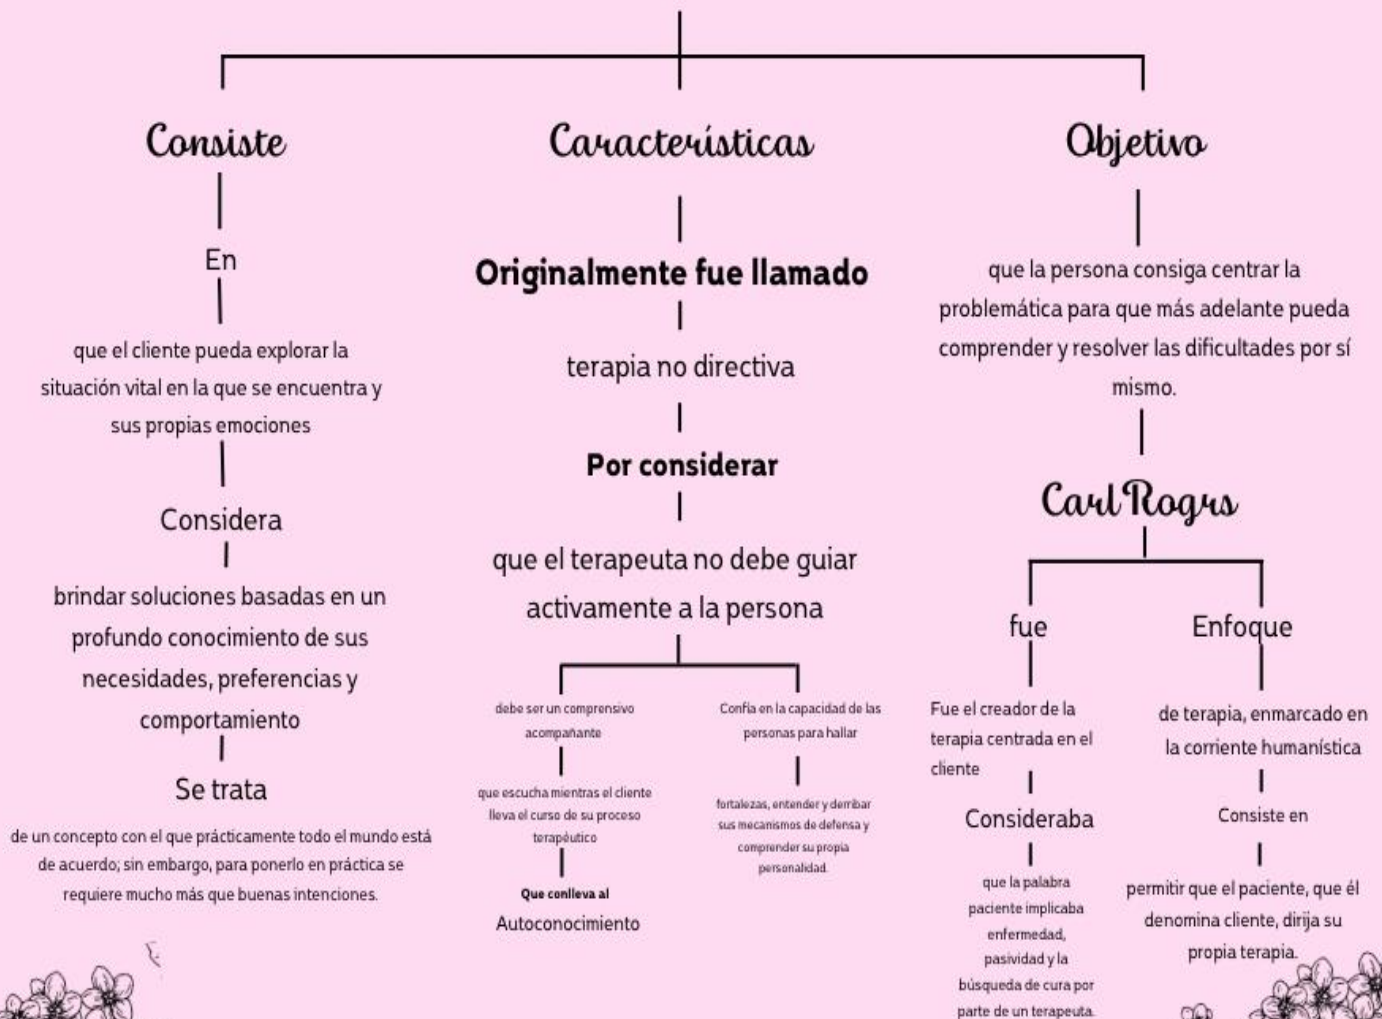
Consiste

En

que el cliente pueda explorar la situación vital en la que se encuentra y sus propias emociones

Considera

brindar soluciones basadas en un profundo conocimiento de sus necesidades, preferencias y comportamiento

Se trata

de un concepto con el que prácticamente todo el mundo está de acuerdo; sin embargo, para ponerlo en práctica se requiere mucho más que buenas intenciones.

Características

Originalmente fue llamado

terapia no directiva

Por considerar

que el terapeuta no debe guiar activamente a la persona

debe ser un comprensivo acompañante

que escucha mientras el cliente lleva el curso de su proceso terapéutico

Que conlleva al

Autoconocimiento

Confía en la capacidad de las personas para hallar

fortalezas, entender y derribar sus mecanismos de defensa y comprender su propia personalidad.

Objetivo

que la persona consiga centrar la problemática para que más adelante pueda comprender y resolver las dificultades por sí mismo.

Carl Rogrs

fue

Fue el creador de la terapia centrada en el cliente

Consideraba

que la palabra paciente implicaba enfermedad, pasividad y la búsqueda de cura por parte de un terapeuta.

Enfoque

de terapia, enmarcado en la corriente humanística

Consiste en

permitir que el paciente, que él denomina cliente, dirija su propia terapia.